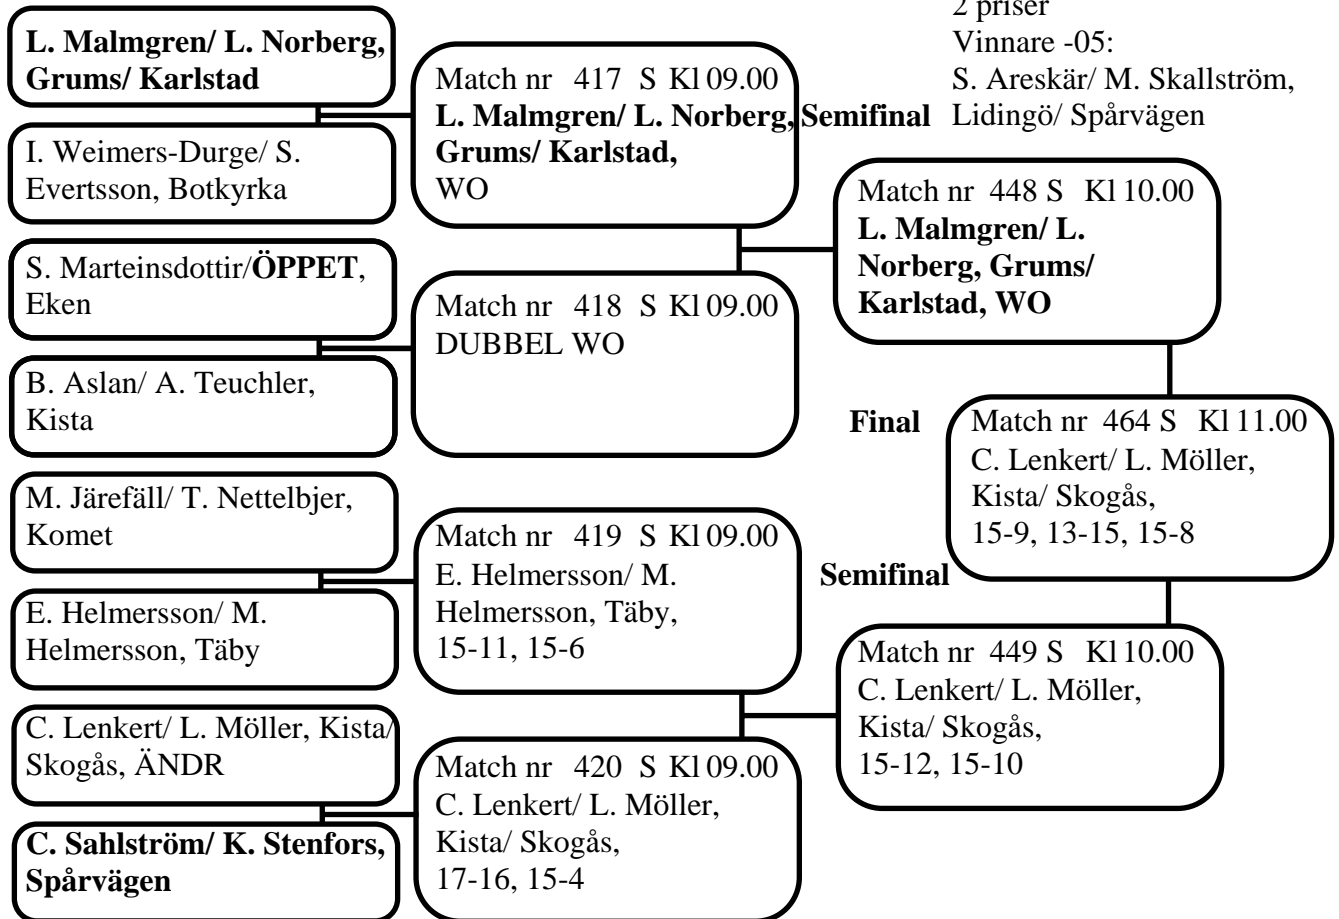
2 priser
Vinnare -05:
S. Areskär/ M. Skallström, Lidingö/ Spårvägen

L. Malmgren/ L. Norberg, Grums/ Karlstad

I. Weimers-Durge/ S. Evertsson, Botkyrka

Match nr 417 S Kl 09.00
L. Malmgren/ L. Norberg, Grums/ Karlstad, WO

Semifinal

Match nr 448 S Kl 10.00
L. Malmgren/ L. Norberg, Grums/ Karlstad, WO

S. Marteinsdottir/ÖPPET, Eken

B. Aslan/ A. Teuchler, Kista

Match nr 418 S Kl 09.00
DUBBEL WO

Final

Match nr 464 S Kl 11.00
C. Lenkert/ L. Möller, Kista/ Skogås, 15-9, 13-15, 15-8

M. Järefäll/ T. Nettelbjer, Komet

E. Helmersson/ M. Helmersson, Täby

Match nr 419 S Kl 09.00
E. Helmersson/ M. Helmersson, Täby, 15-11, 15-6

Semifinal

Match nr 449 S Kl 10.00
C. Lenkert/ L. Möller, Kista/ Skogås, 15-12, 15-10

C. Lenkert/ L. Möller, Kista/ Skogås, ÄNDR

C. Sahlström/ K. Stenfors, Spårvägen

Match nr 420 S Kl 09.00
C. Lenkert/ L. Möller, Kista/ Skogås, 17-16, 15-4